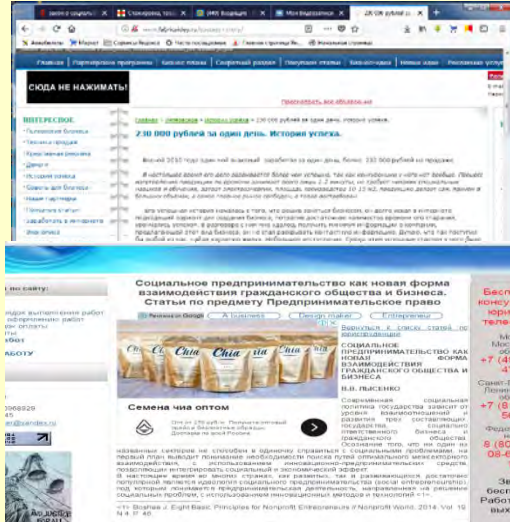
СЮДА НЕ НАЖИМАТЬ!

ИНТЕРЕСНОЕ

230 000 рублей за один день. История успеха.

Социальное предпринимательство как новая форма взаимодействия гражданского общества и бизнеса. Статьи по предмету Предпринимательское право

Семена чиа оптом

Chia

СОЦИАЛЬНОЕ ПРЕДПРИНИМАТЕЛЬСТВО КАК НОВАЯ ФОРМА ВЗАИМОДЕЙСТВИЯ ГРАЖДАНСКОГО ОБЩЕСТВА И БИЗНЕСА.

В.В. ЛЫСЕНКО

Современная социальная политика государства зависит от уровня взаимоотношений разных его составляющих: государства, социально ответственного бизнеса и гражданского общества. Осознание того, что ни одна из названных систем не способна в одиночку справиться с социальными проблемами, на первый план выходит понимание необходимости поиска путей оптимального межсекторного взаимодействия, с использованием инновационно-предпринимательских средств, позволяющих интегрировать социальный и экономический эффект.

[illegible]

<1> Boshee J. Eight Basic Principles for Nonprofit Entrepreneurs // Nonprofit World. 2014. Vol. 19. N 4. P. 40.